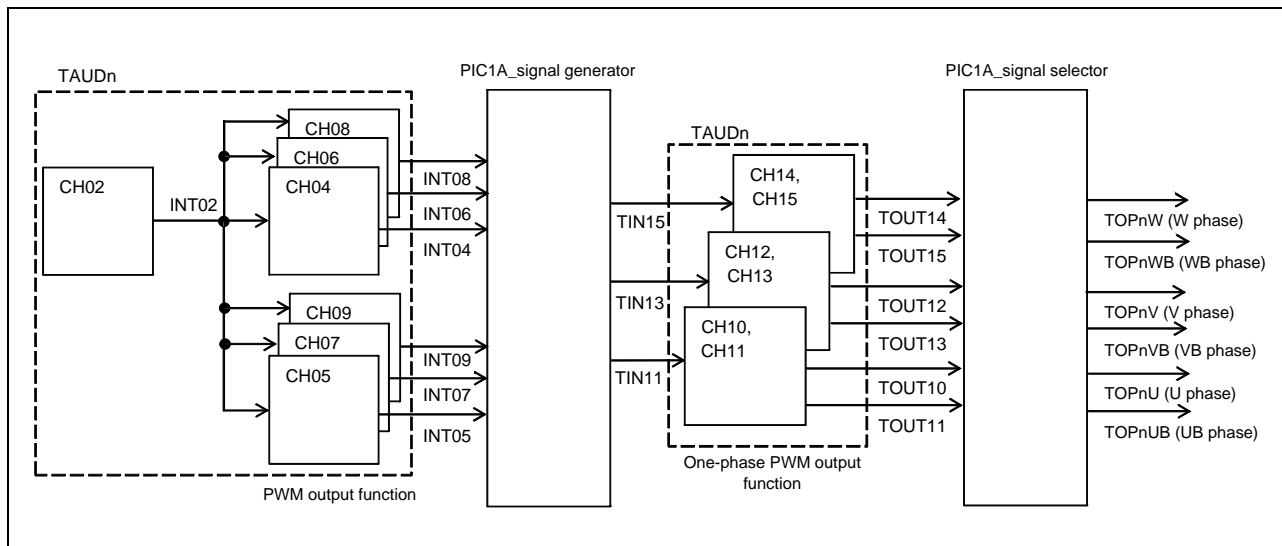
TAUDn

CH02

INT02

CH08

CH06

CH04

CH09

CH07

CH05

PWM output function

INT08

INT06

INT04

INT09

INT07

INT05

PIC1A_signal generator

TIN15

TIN13

TIN11

TAUDn

CH14, CH15

CH12, CH13

CH10, CH11

One-phase PWM output function

TOUT14

TOUT15

TOUT12

TOUT13

TOUT10

TOUT11

PIC1A_signal selector

TOPnW (W phase)

TOPnWB (WB phase)

TOPnV (V phase)

TOPnVB (VB phase)

TOPnU (U phase)

TOPnUB (UB phase)